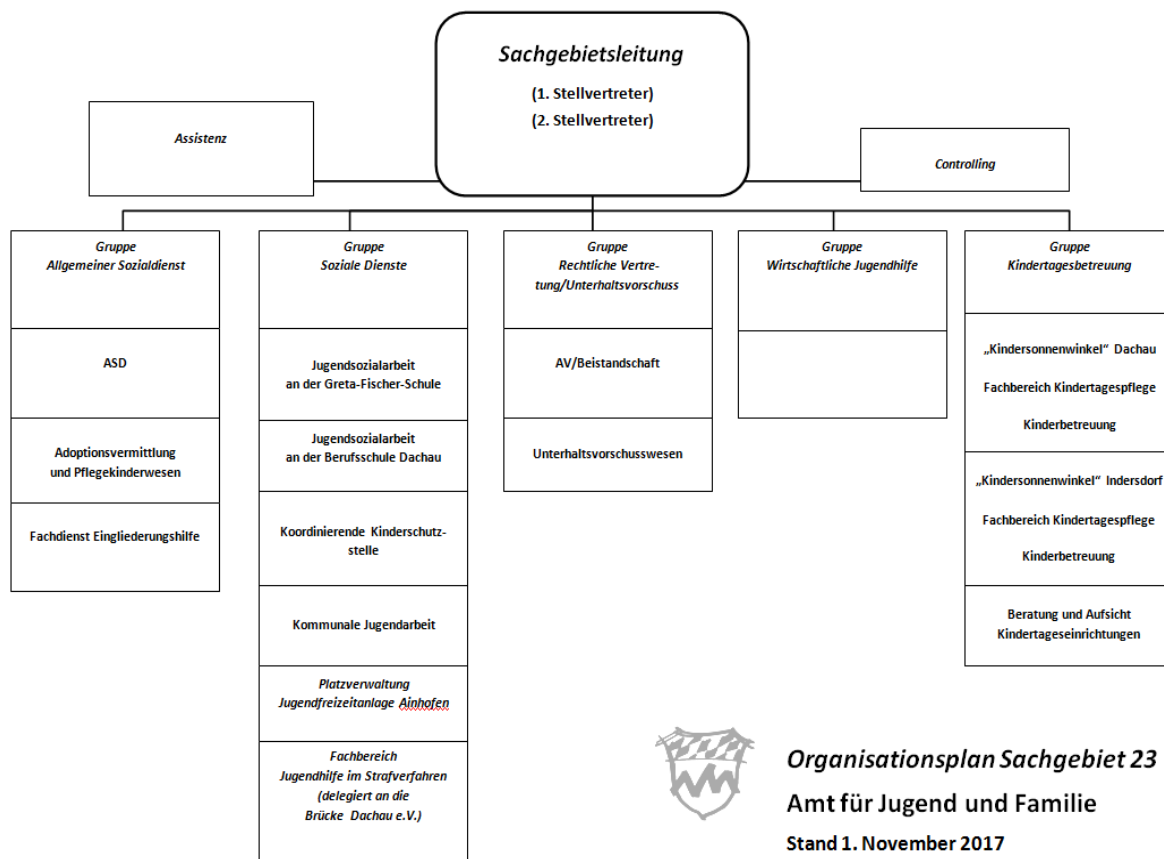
Sachgebietsleitung
(1. Stellvertreter)
(2. Stellvertreter)

Assistenz

Controlling

Gruppe
Allgemeiner Sozialdienst

ASD

Adoptionsvermittlung und Pflegekinderwesen

Fachdienst Eingliederungshilfe

Gruppe
Soziale Dienste

Jugendsozialarbeit an der Greta-Fischer-Schule

Jugendsozialarbeit an der Berufsschule Dachau

Koordinierende Kinderschutzstelle

Kommunale Jugendarbeit

Platzverwaltung
Jugendfreizeitanlage Ainhofen

Fachbereich
Jugendhilfe im Strafverfahren
(delegiert an die Brücke Dachau e.V.)

Gruppe
Rechtliche Vertretung/Unterhaltsvorschuss

AV/Beistandschaft

Unterhaltsvorschusswesen

Gruppe
Wirtschaftliche Jugendhilfe

Gruppe
Kindertagesbetreuung

„Kindersonnenwinkel" Dachau
Fachbereich Kindertagespflege
Kinderbetreuung

„Kindersonnenwinkel" Indersdorf
Fachbereich Kindertagespflege
Kinderbetreuung

Beratung und Aufsicht Kindertageseinrichtungen

Organisationsplan Sachgebiet 23
Amt für Jugend und Familie
Stand 1. November 2017